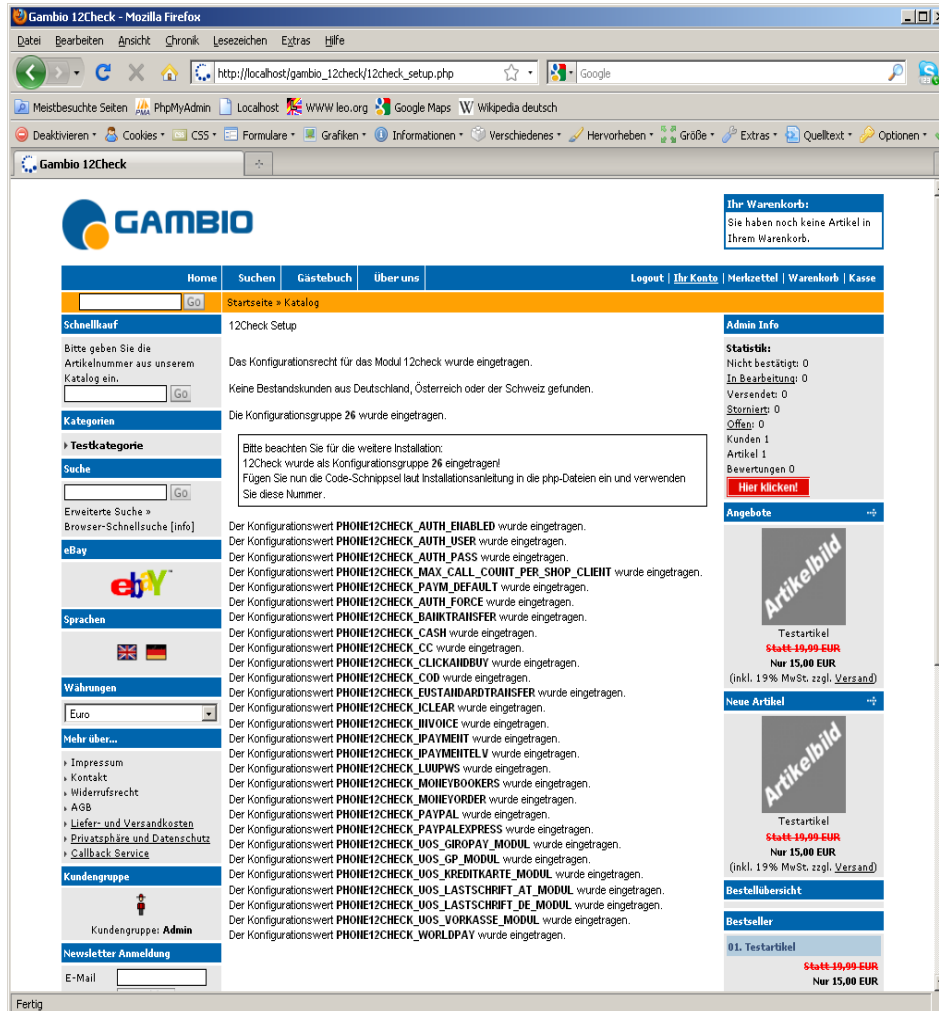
Gambio 12Check - Mozilla Firefox

Datei Bearbeiten Ansicht Chronik Lesezeichen Extras Hilfe

http://localhost/gambio_12check/12check_setup.php

Google

Meistbesuchte Seiten PhpMyAdmin Localhost WWW leo.org Google Maps Wikipedia deutsch

Deaktivieren Cookies CSS Formulare Grafiken Informationen Verschiedenes Hervorheben Größe Extras Quelltext Optionen

Gambio 12Check

GAMBIO

Ihr Warenkorb:
Sie haben noch keine Artikel in Ihrem Warenkorb.

Home | Suchen | Gästebuch | Über uns | Logout | Ihr Konto | Merkzettel | Warenkorb | Kasse

Go | Startseite » Katalog

Schnellkauf
Bitte geben Sie die Artikelnummer aus unserem Katalog ein.
Go

Kategorien
Testkategorie

Suche
Go
Erweiterte Suche »
Browser-Schnellsuche [info]

eBay

Sprachen

Währungen
Euro

Mehr über...
Impressum
Kontakt
Widerrufsrecht
AGB
Liefer- und Versandkosten
Privatsphäre und Datenschutz
Callback Service

Kundengruppe
Kundengruppe: Admin

Newsletter Anmeldung
E-Mail

12Check Setup

Das Konfigurationsrecht für das Modul 12check wurde eingetragen.

Keine Bestandskunden aus Deutschland, Österreich oder der Schweiz gefunden.

Die Konfigurationsgruppe 26 wurde eingetragen.

Bitte beachten Sie für die weitere Installation:
12Check wurde als Konfigurationsgruppe 26 eingetragen!
Fügen Sie nun die Code-Schnippsel laut Installationsanleitung in die php-Dateien ein und verwenden Sie diese Nummer.

Der Konfigurationswert PHONE12CHECK_AUTH_ENABLED wurde eingetragen.
Der Konfigurationswert PHONE12CHECK_AUTH_USER wurde eingetragen.
Der Konfigurationswert PHONE12CHECK_AUTH_PASS wurde eingetragen.
Der Konfigurationswert PHONE12CHECK_MAX_CALL_COUNT_PER_SHOP_CLIENT wurde eingetragen.
Der Konfigurationswert PHONE12CHECK_PAYM_DEFAULT wurde eingetragen.
Der Konfigurationswert PHONE12CHECK_AUTH_FORCE wurde eingetragen.
Der Konfigurationswert PHONE12CHECK_BANKTRANSFER wurde eingetragen.
Der Konfigurationswert PHONE12CHECK_CASH wurde eingetragen.
Der Konfigurationswert PHONE12CHECK_CC wurde eingetragen.
Der Konfigurationswert PHONE12CHECK_CLICKANDBUY wurde eingetragen.
Der Konfigurationswert PHONE12CHECK_COD wurde eingetragen.
Der Konfigurationswert PHONE12CHECK_EUSTANDARDTRANSFER wurde eingetragen.
Der Konfigurationswert PHONE12CHECK_ICLEAR wurde eingetragen.
Der Konfigurationswert PHONE12CHECK_INVOICE wurde eingetragen.
Der Konfigurationswert PHONE12CHECK_IPAYMENT wurde eingetragen.
Der Konfigurationswert PHONE12CHECK_IPAYMENTELV wurde eingetragen.
Der Konfigurationswert PHONE12CHECK_LUUPWS wurde eingetragen.
Der Konfigurationswert PHONE12CHECK_MONEYBOOKERS wurde eingetragen.
Der Konfigurationswert PHONE12CHECK_MONEYORDER wurde eingetragen.
Der Konfigurationswert PHONE12CHECK_PAYPAL wurde eingetragen.
Der Konfigurationswert PHONE12CHECK_PAYPALEXPRESS wurde eingetragen.
Der Konfigurationswert PHONE12CHECK_UOS_GIROPAY_MODUL wurde eingetragen.
Der Konfigurationswert PHONE12CHECK_UOS_GP_MODUL wurde eingetragen.
Der Konfigurationswert PHONE12CHECK_UOS_KREDITKARTE_MODUL wurde eingetragen.
Der Konfigurationswert PHONE12CHECK_UOS_LASTSCHRIFT_AT_MODUL wurde eingetragen.
Der Konfigurationswert PHONE12CHECK_UOS_LASTSCHRIFT_DE_MODUL wurde eingetragen.
Der Konfigurationswert PHONE12CHECK_UOS_VORKASSE_MODUL wurde eingetragen.
Der Konfigurationswert PHONE12CHECK_WORLDPAY wurde eingetragen.

Admin Info
Statistik:
Nicht bestätigt: 0
In Bearbeitung: 0
Versendet: 0
Storniert: 0
Offen: 0
Kunden 1
Artikel 1
Bewertungen 0
Hier klicken!

Angebote
Artikelbild
Testartikel
Statt 19,99 EUR
Nur 15,00 EUR
(inkl. 19% MwSt. zzgl. Versand)

Neue Artikel
Artikelbild
Testartikel
Statt 19,99 EUR
Nur 15,00 EUR
(inkl. 19% MwSt. zzgl. Versand)

Bestellübersicht

Bestseller
01. Testartikel
Statt 19,99 EUR
Nur 15,00 EUR

Fertig